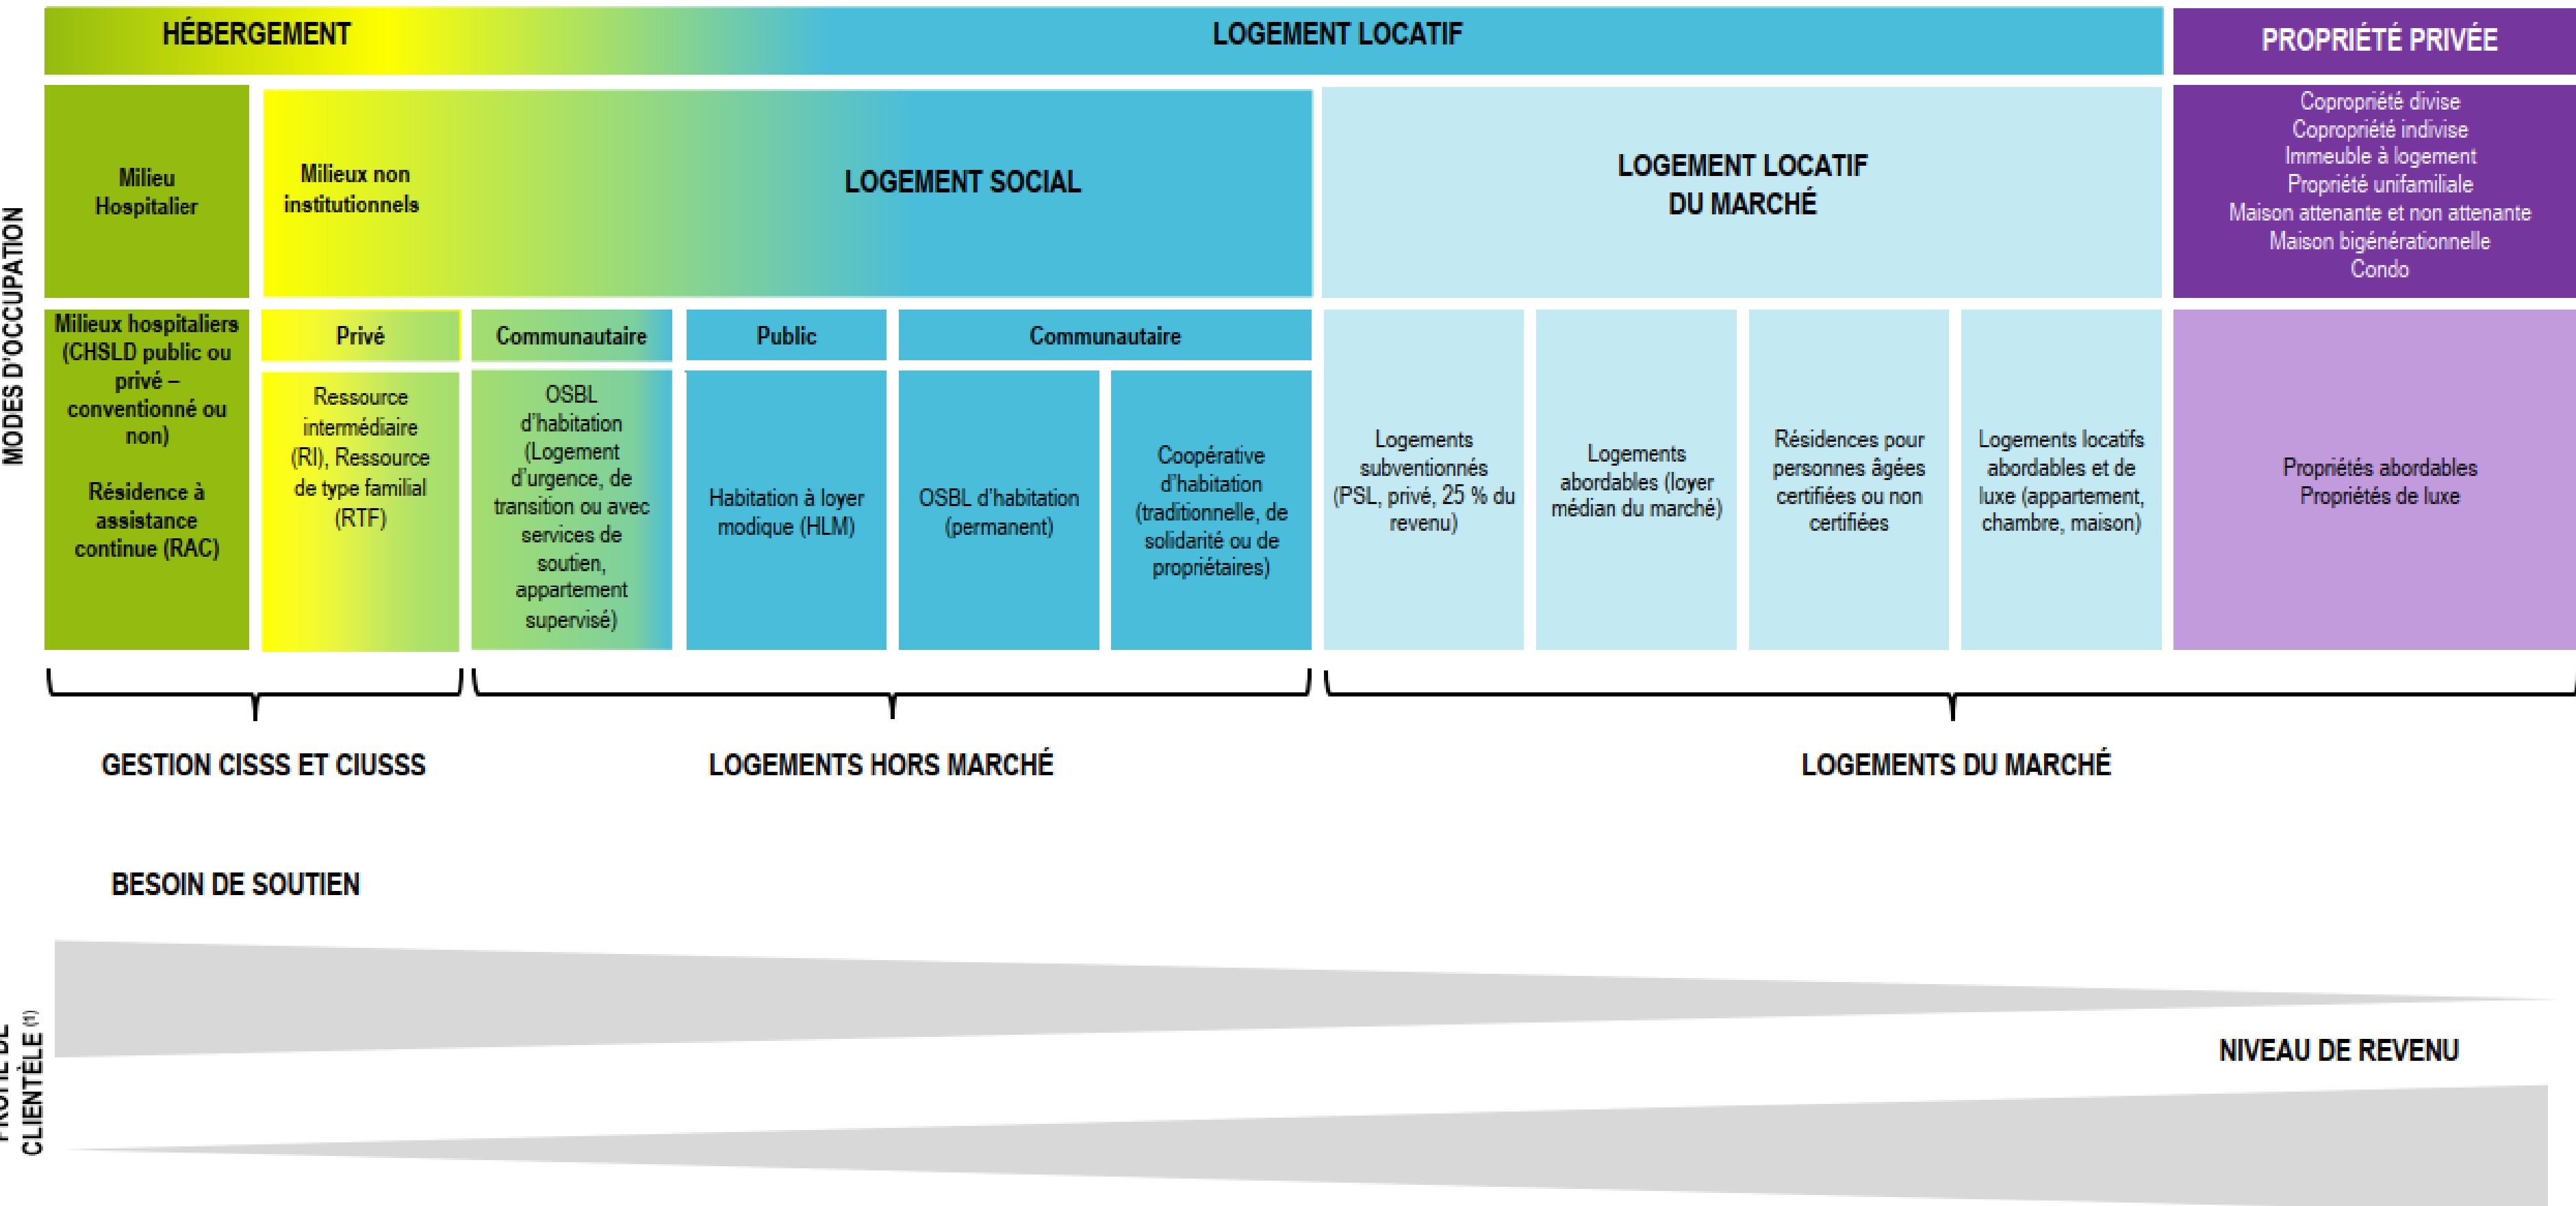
HÉBERGEMENT

LOGEMENT LOCATIF

PROPRIÉTÉ PRIVÉE

MODES D'OCCUPATION

Milieu Hospitalier

Milieux non institutionnels

LOGEMENT SOCIAL

LOGEMENT LOCATIF DU MARCHÉ

Copropriété divise
Copropriété indivise
Immeuble à logement
Propriété unifamiliale
Maison attenante et non attenante
Maison bigénérationnelle
Condo

Milieux hospitaliers (CHSLD public ou privé – conventionné ou non)

Résidence à assistance continue (RAC)

Privé

Ressource intermédiaire (RI), Ressource de type familial (RTF)

Communautaire

OSBL d'habitation (Logement d'urgence, de transition ou avec services de soutien, appartement supervisé)

Public

Habitation à loyer modique (HLM)

Communautaire

OSBL d'habitation (permanent)

Coopérative d'habitation (traditionnelle, de solidarité ou de propriétaires)

Logements subventionnés (PSL, privé, 25 % du revenu)

Logements abordables (loyer médian du marché)

Résidences pour personnes âgées certifiées ou non certifiées

Logements locatifs abordables et de luxe (appartement, chambre, maison)

Propriétés abordables
Propriétés de luxe

GESTION CISSS ET CIUSSS

LOGEMENTS HORS MARCHÉ

LOGEMENTS DU MARCHÉ

BESOIN DE SOUTIEN

PROFIL DE CLIENTÈLE $^{(1)}$

NIVEAU DE REVENU